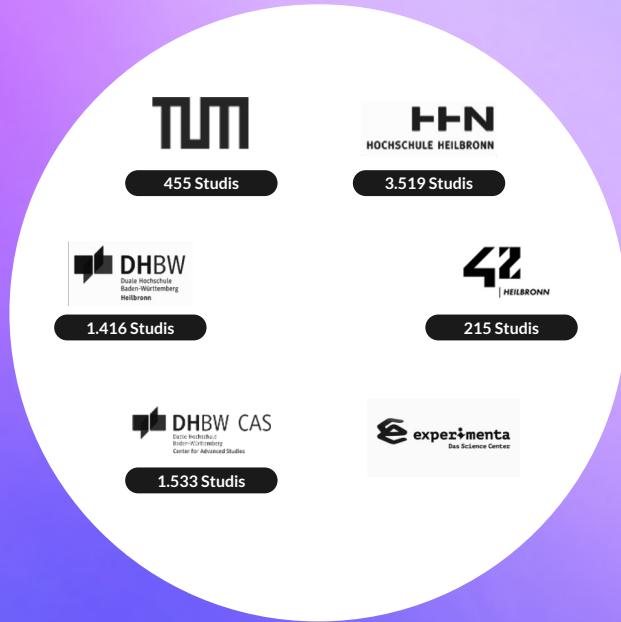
TUM

455 Studis

HHN
HOCHSCHULE HEILBRONN

3.519 Studis

DHBW
Duale Hochschule
Baden-Württemberg
Heilbronn

1.416 Studis

42
HEILBRONN

215 Studis

DHBW CAS
Duale Hochschule
Baden-Württemberg
Center for Advanced Studies

1.533 Studis

experimenta
Das Science Center